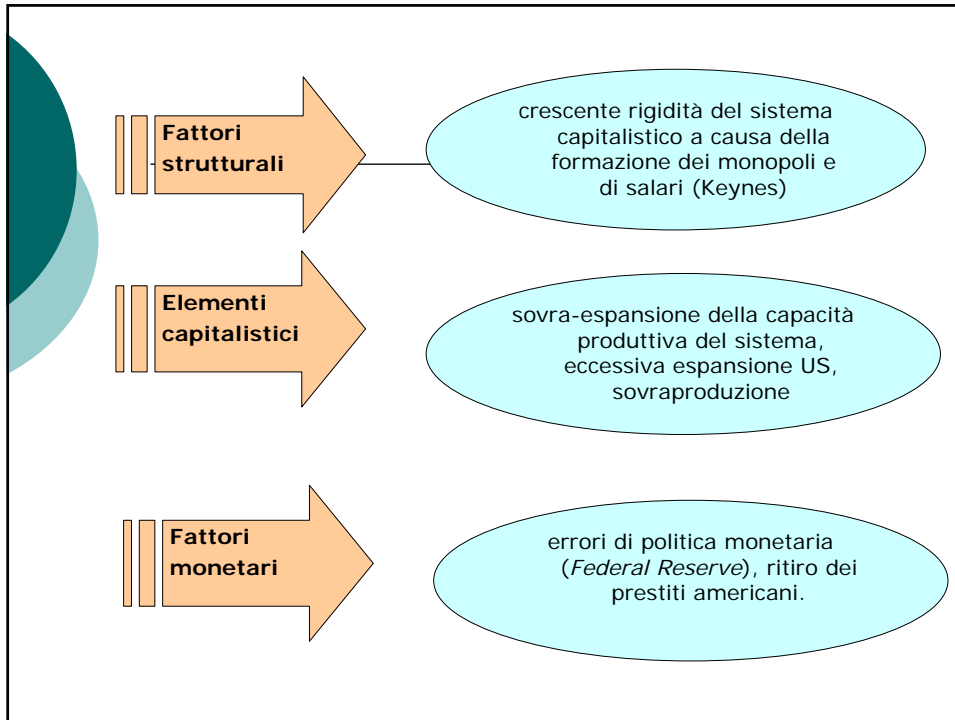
Fattori strutturali

crescente rigidità del sistema capitalistico a causa della formazione dei monopoli e di salari (Keynes)

Elementi capitalistici

sovra-espansione della capacità produttiva del sistema, eccessiva espansione US, sovraproduzione

Fattori monetari

errori di politica monetaria (*Federal Reserve*), ritiro dei prestiti americani.